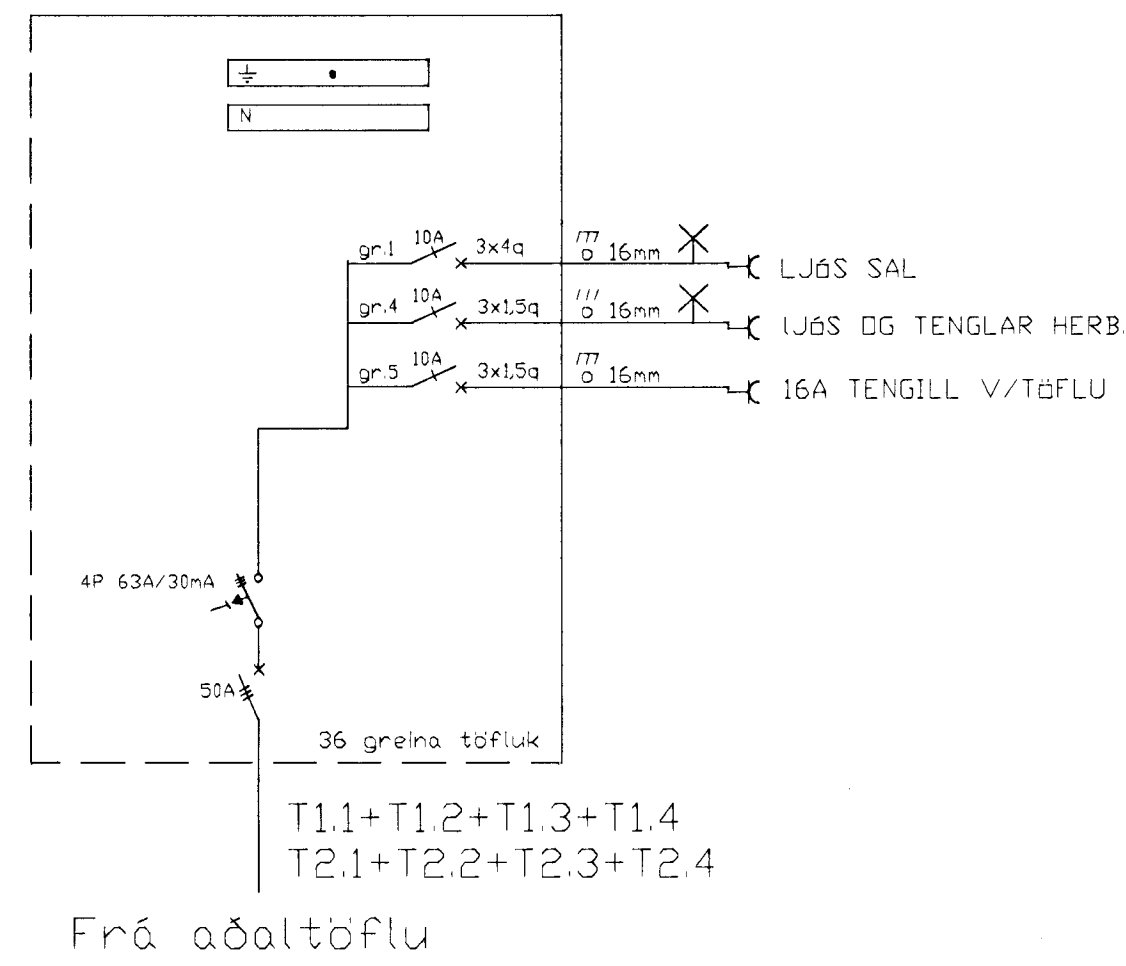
N

gr.1 10A 3x4q $\overset{///}{o}$ 16mm LJÓS SAL

gr.4 10A 3x1,5q $\overset{///}{o}$ 16mm LJÓS OG TENGLAR HERB.

gr.5 10A 3x1,5q $\overset{///}{o}$ 16mm 16A TENGILL V/TÖFLU

4P 63A/30mA

50A

36 greina töfluk

T1.1+T1.2+T1.3+T1.4
T2.1+T2.2+T2.3+T2.4

Frá aðaltöflu